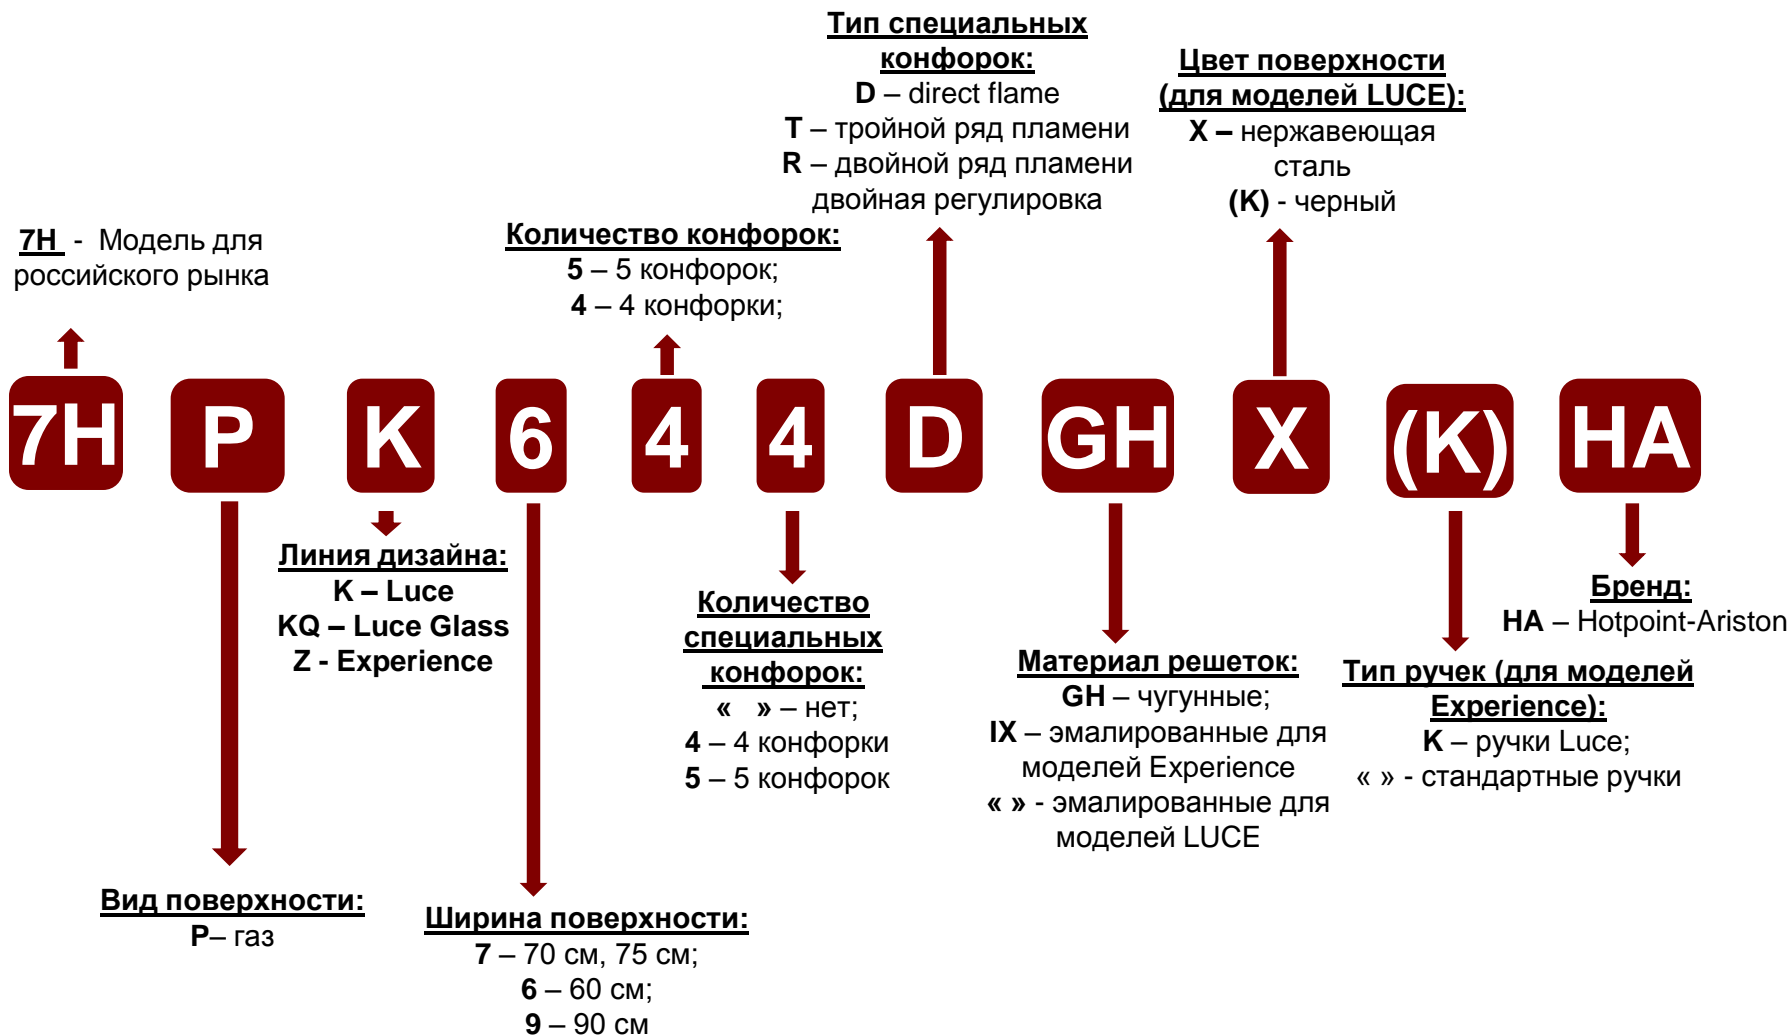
Тип специальных конфорок:
D – direct flame
T – тройной ряд пламени
R – двойной ряд пламени двойная регулировка

Цвет поверхности (для моделей LUCE):
X – нержавеющая сталь
(K) - черный

7H - Модель для российского рынка

Количество конфорок:
5 – 5 конфорок;
4 – 4 конфорки;

7H P K 6 4 4 D GH X (K) HA

Линия дизайна:
K – Luce
KQ – Luce Glass
Z - Experience

Количество специальных конфорок:
« » – нет;
4 – 4 конфорки
5 – 5 конфорок

Материал решеток:
GH – чугунные;
IX – эмалированные для моделей Experience
« » - эмалированные для моделей LUCE

Бренд:
HA – Hotpoint-Ariston

Тип ручек (для моделей Experience):
K – ручки Luce;
« » - стандартные ручки

Вид поверхности:
P– газ

Ширина поверхности:
7 – 70 см, 75 см;
6 – 60 см;
9 – 90 см